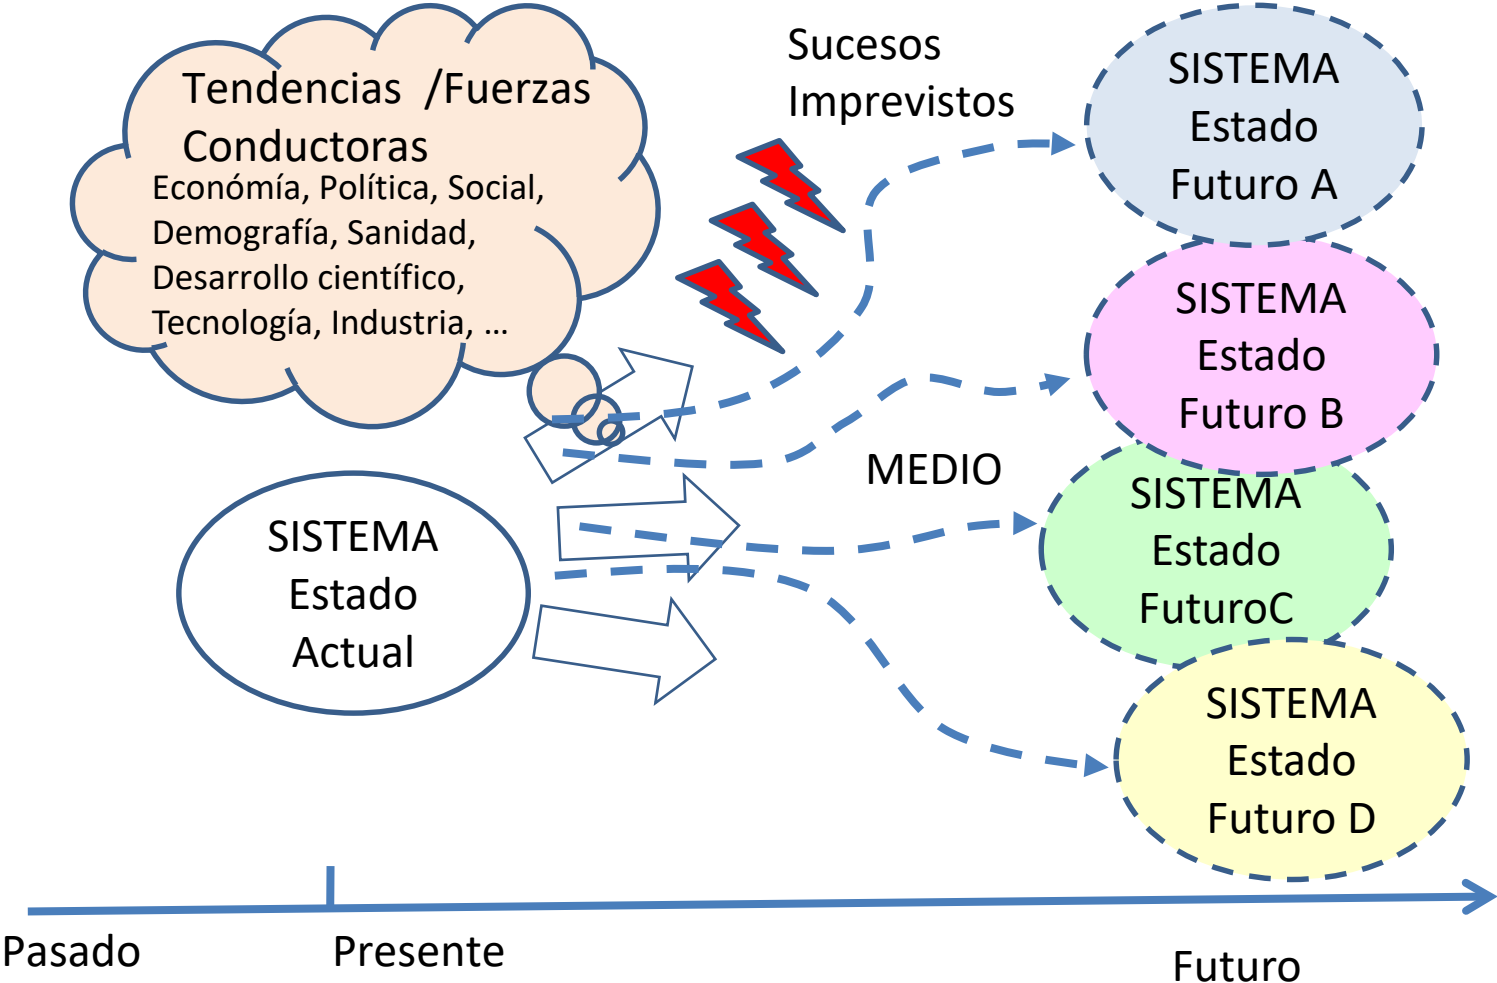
Tendencias /Fuerzas Conductoras
Económía, Política, Social, Demografía, Sanidad, Desarrollo científico, Tecnología, Industria, ...

Sucesos Imprevistos

SISTEMA Estado Futuro A

SISTEMA Estado Futuro B

MEDIO

SISTEMA Estado FuturoC

SISTEMA Estado Actual

SISTEMA Estado Futuro D

Pasado

Presente

Futuro